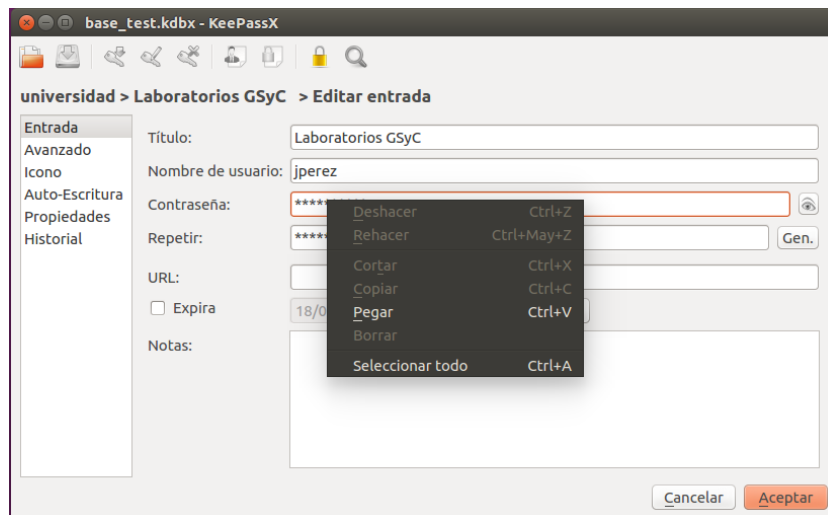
base_test.kdbx - KeePassX

universidad > Laboratorios GSyC > Editar entrada

Entrada
Avanzado
Icono
Auto-Escritura
Propiedades
Historial

Título: Laboratorios GSyC
Nombre de usuario: jperez
Contraseña: *********
Repetir: *****
Gen.
URL:
Expira 18/0
Notas:

Deshacer Ctrl+Z
Rehacer Ctrl+May+Z
Cortar Ctrl+X
Copiar Ctrl+C
Pegar Ctrl+V
Borrar
Seleccionar todo Ctrl+A

Cancelar
Aceptar